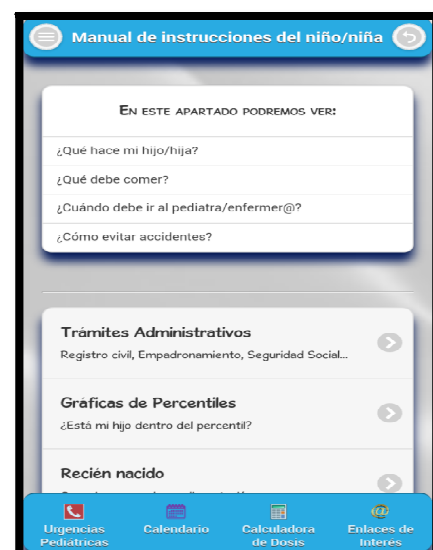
Manual de instrucciones del niño/niña

En este apartado podremos ver:

¿Qué hace mi hijo/hija?

¿Qué debe comer?

¿Cuándo debe ir al pediatra/enfermer@?

¿Cómo evitar accidentes?

Trámites Administrativos
Registro civil, Empadronamiento, Seguridad Social...

Gráficas de Percentiles
¿Está mi hijo dentro del percentil?

Recién nacido
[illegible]

Urgencias Pediátricas

Calendario

Calculadora de Dosis

Enlaces de Interés